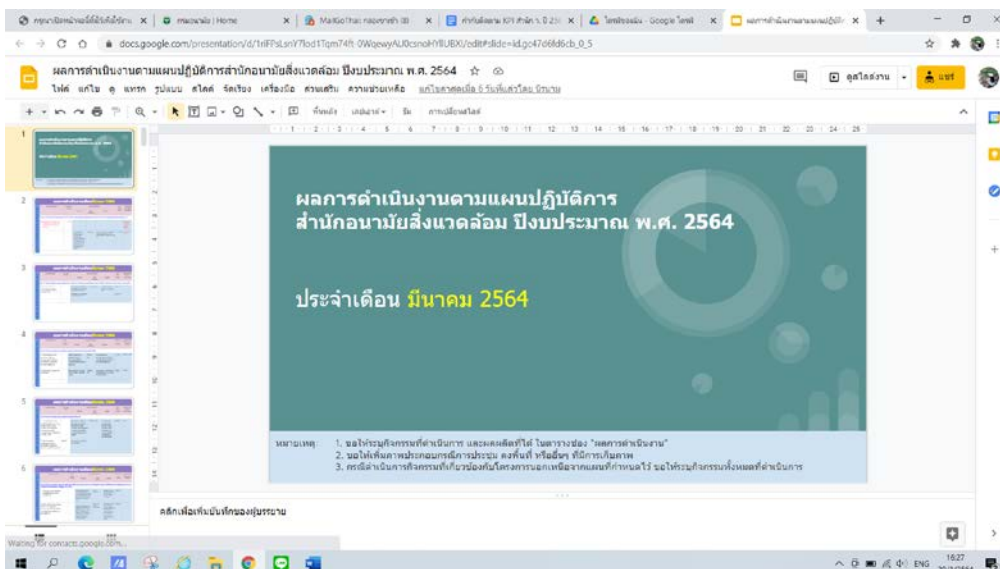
docs.google.com/presentation/d/1riFPsLsnY7lod1Tqm74ft-0WqewyAU0csnoHYlUBXI/edit#slide=id.gc47d6fd6cb_0_5

ผลการดำเนินงานตามแผนปฏิบัติการสำนักอนามัยสิ่งแวดล้อม ปีงบประมาณ พ.ศ. 2564

ไฟล์ แก้ไข ดู แทรก รูปแบบ สไลด์ จัดเรียง เครื่องมือ ส่วนเสริม ความช่วยเหลือ แก้ไขล่าสุดเมื่อ 6 วันที่แล้วโดย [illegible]

ดูสไลด์โชว์ แชร์

พื้นหลัง เลย์เอาต์ ธีม การเปลี่ยนสไลด์

ผลการดำเนินงานตามแผนปฏิบัติการ
สำนักอนามัยสิ่งแวดล้อม ปีงบประมาณ พ.ศ. 2564

ประจำเดือน มีนาคม 2564

หมายเหตุ 1. ขอให้ระบุกิจกรรมที่ดำเนินการ และผลผลิตที่ได้ ในตารางช่อง "ผลการดำเนินงาน"
2. ขอให้เพิ่มภาพประกอบกรณีการประชุม ลงพื้นที่ หรืออื่นๆ ที่มีการเก็บภาพ
3. กรณีดำเนินการกิจกรรมที่เกี่ยวข้องกับโครงการนอกเหนือจากแผนที่กำหนดไว้ ขอให้ระบุกิจกรรมทั้งหมดที่ดำเนินการ

คลิกเพื่อเพิ่มบันทึกของผู้บรรยาย

Waiting for contacts.google.com...

ENG 16:27